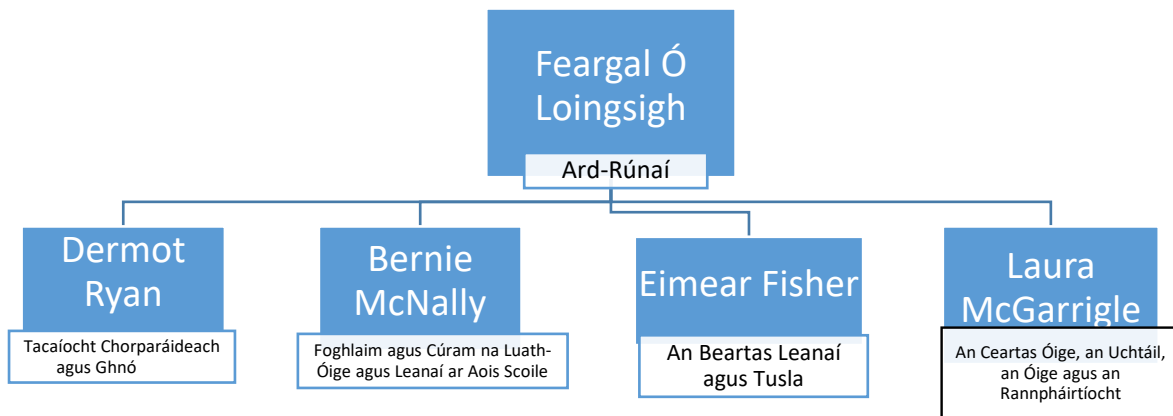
Feargal Ó Loingsigh

Ard-Rúnaí

Dermot Ryan

Tacaíocht Chorparáideach agus Ghnó

Bernie McNally

Foghlaim agus Cúram na Luath-Óige agus Leanaí ar Aois Scoile

Eimear Fisher

An Beartas Leanaí agus Tusla

Laura McGarrigle

An Ceartas Óige, an Uchtáil, an Óige agus an Rannpháirtíocht